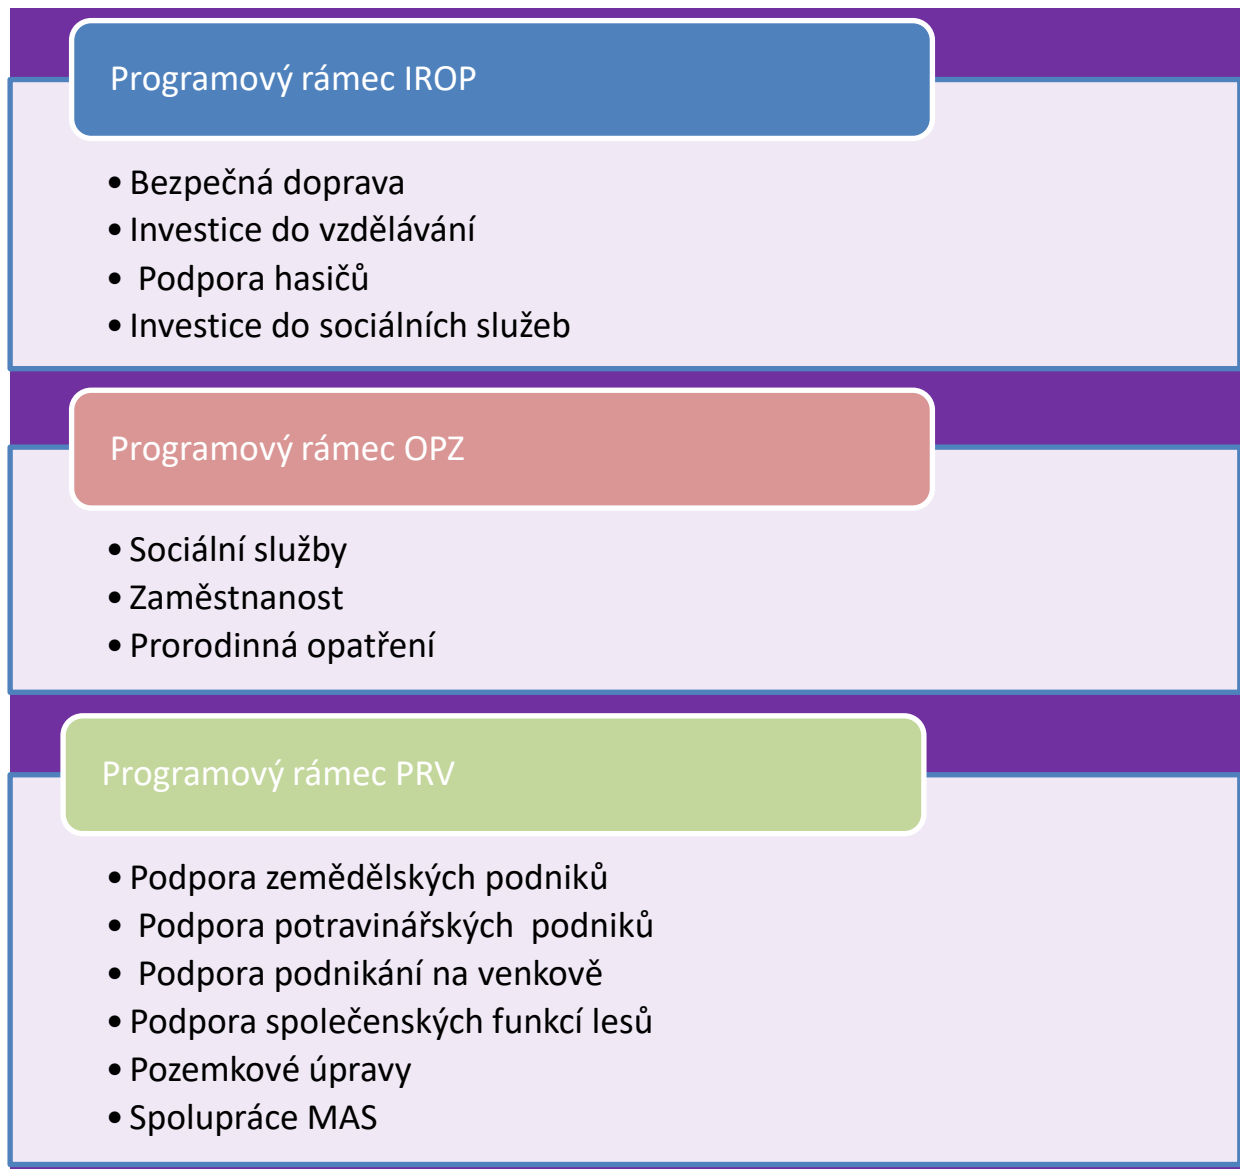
Programový rámec IROP

- Bezpečná doprava
- Investice do vzdělávání
- Podpora hasičů
- Investice do sociálních služeb

Programový rámec OPZ

- Sociální služby
- Zaměstnanost
- Prorodinná opatření

Programový rámec PRV

- Podpora zemědělských podniků
- Podpora potravinářských podniků
- Podpora podnikání na venkově
- Podpora společenských funkcí lesů
- Pozemkové úpravy
- Spolupráce MAS